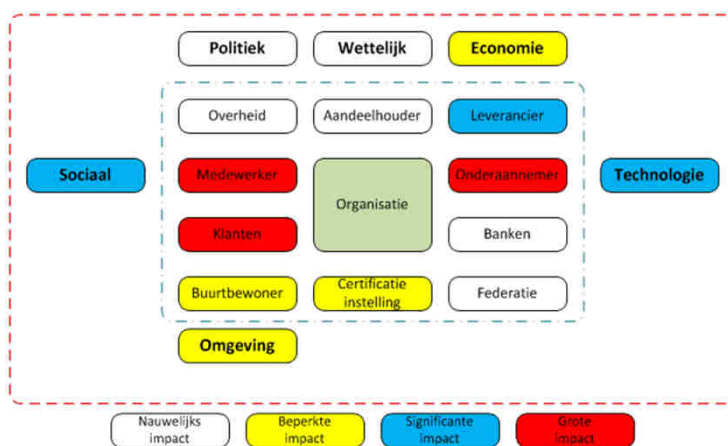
Politiek
Wettelijk
Economie

Sociaal

Overheid
Aandeelhouder
Leverancier

Medewerker
Organisatie
Onderaannemer

Technologie

Klanten
Banken

Buurtbewoner
Certificatie instelling
Federatie

Omgeving

Nauwelijks impact
Beperkte impact
Significante impact
Grote impact